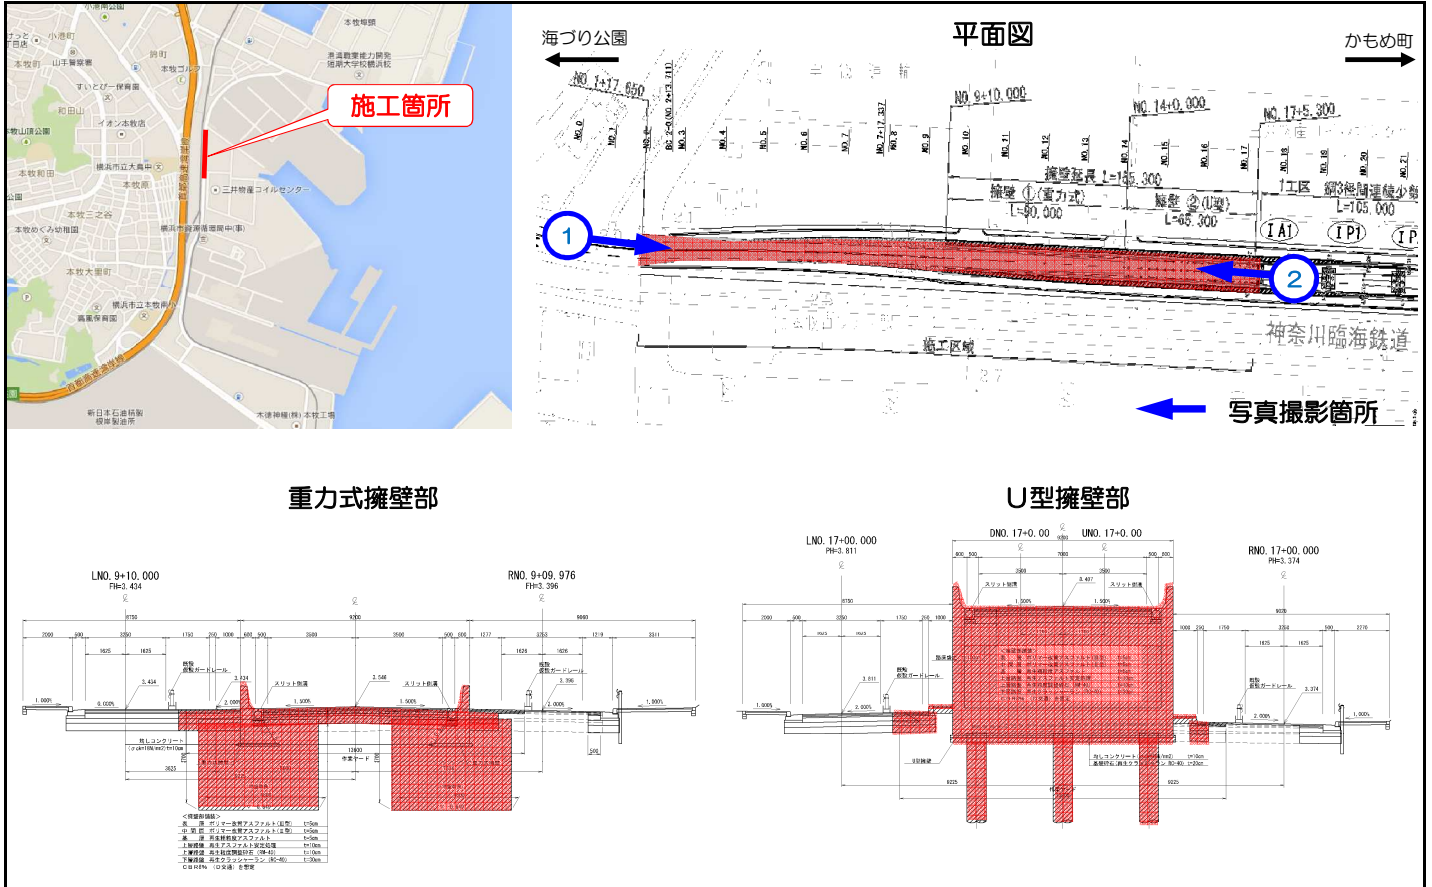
施工箇所

本牧埠頭
本牧町
山手警察署
すいとぴー保育園
和田山
イオン本牧店
本牧山頂公園
横浜市立大鳥中
本牧和田
本牧原
本牧三之谷
本牧めぐみ幼稚園
本牧大里町
横浜市立本牧中
三井物産コイルセンター
首都高速湾岸線
新日本石油精製 根岸製油所

海づり公園
平面図
かもめ町
NO.1+17.650
NO.2+13.711
NO.9+10.000
NO.14+0.000
NO.17+5.300
NO.0
NO.1
NO.2
NO.3
NO.4
NO.5
NO.6
NO.7
NO.7+17.337
NO.8
NO.9
NO.10
NO.11
NO.12
NO.13
NO.14
NO.15
NO.16
NO.17
NO.18
NO.19
NO.20
NO.21
擁壁延長 L=155.300
擁壁①(重力式) L=90.000
擁壁②(U型) L=65.300
1工区
鋼3径間連続少数
L=105.000
1A1
1P1
1P
1
2
施工区域
神奈川臨海鉄道
写真撮影箇所

重力式擁壁部
LNO. 9+10.000
FH=3.434
RNO. 9+09.976
FH=3.396

U型擁壁部
LNO. 17+00.000
FH=3.811
DNO. 17+0.00
UNO. 17+0.00
RNO. 17+00.000
FH=3.374